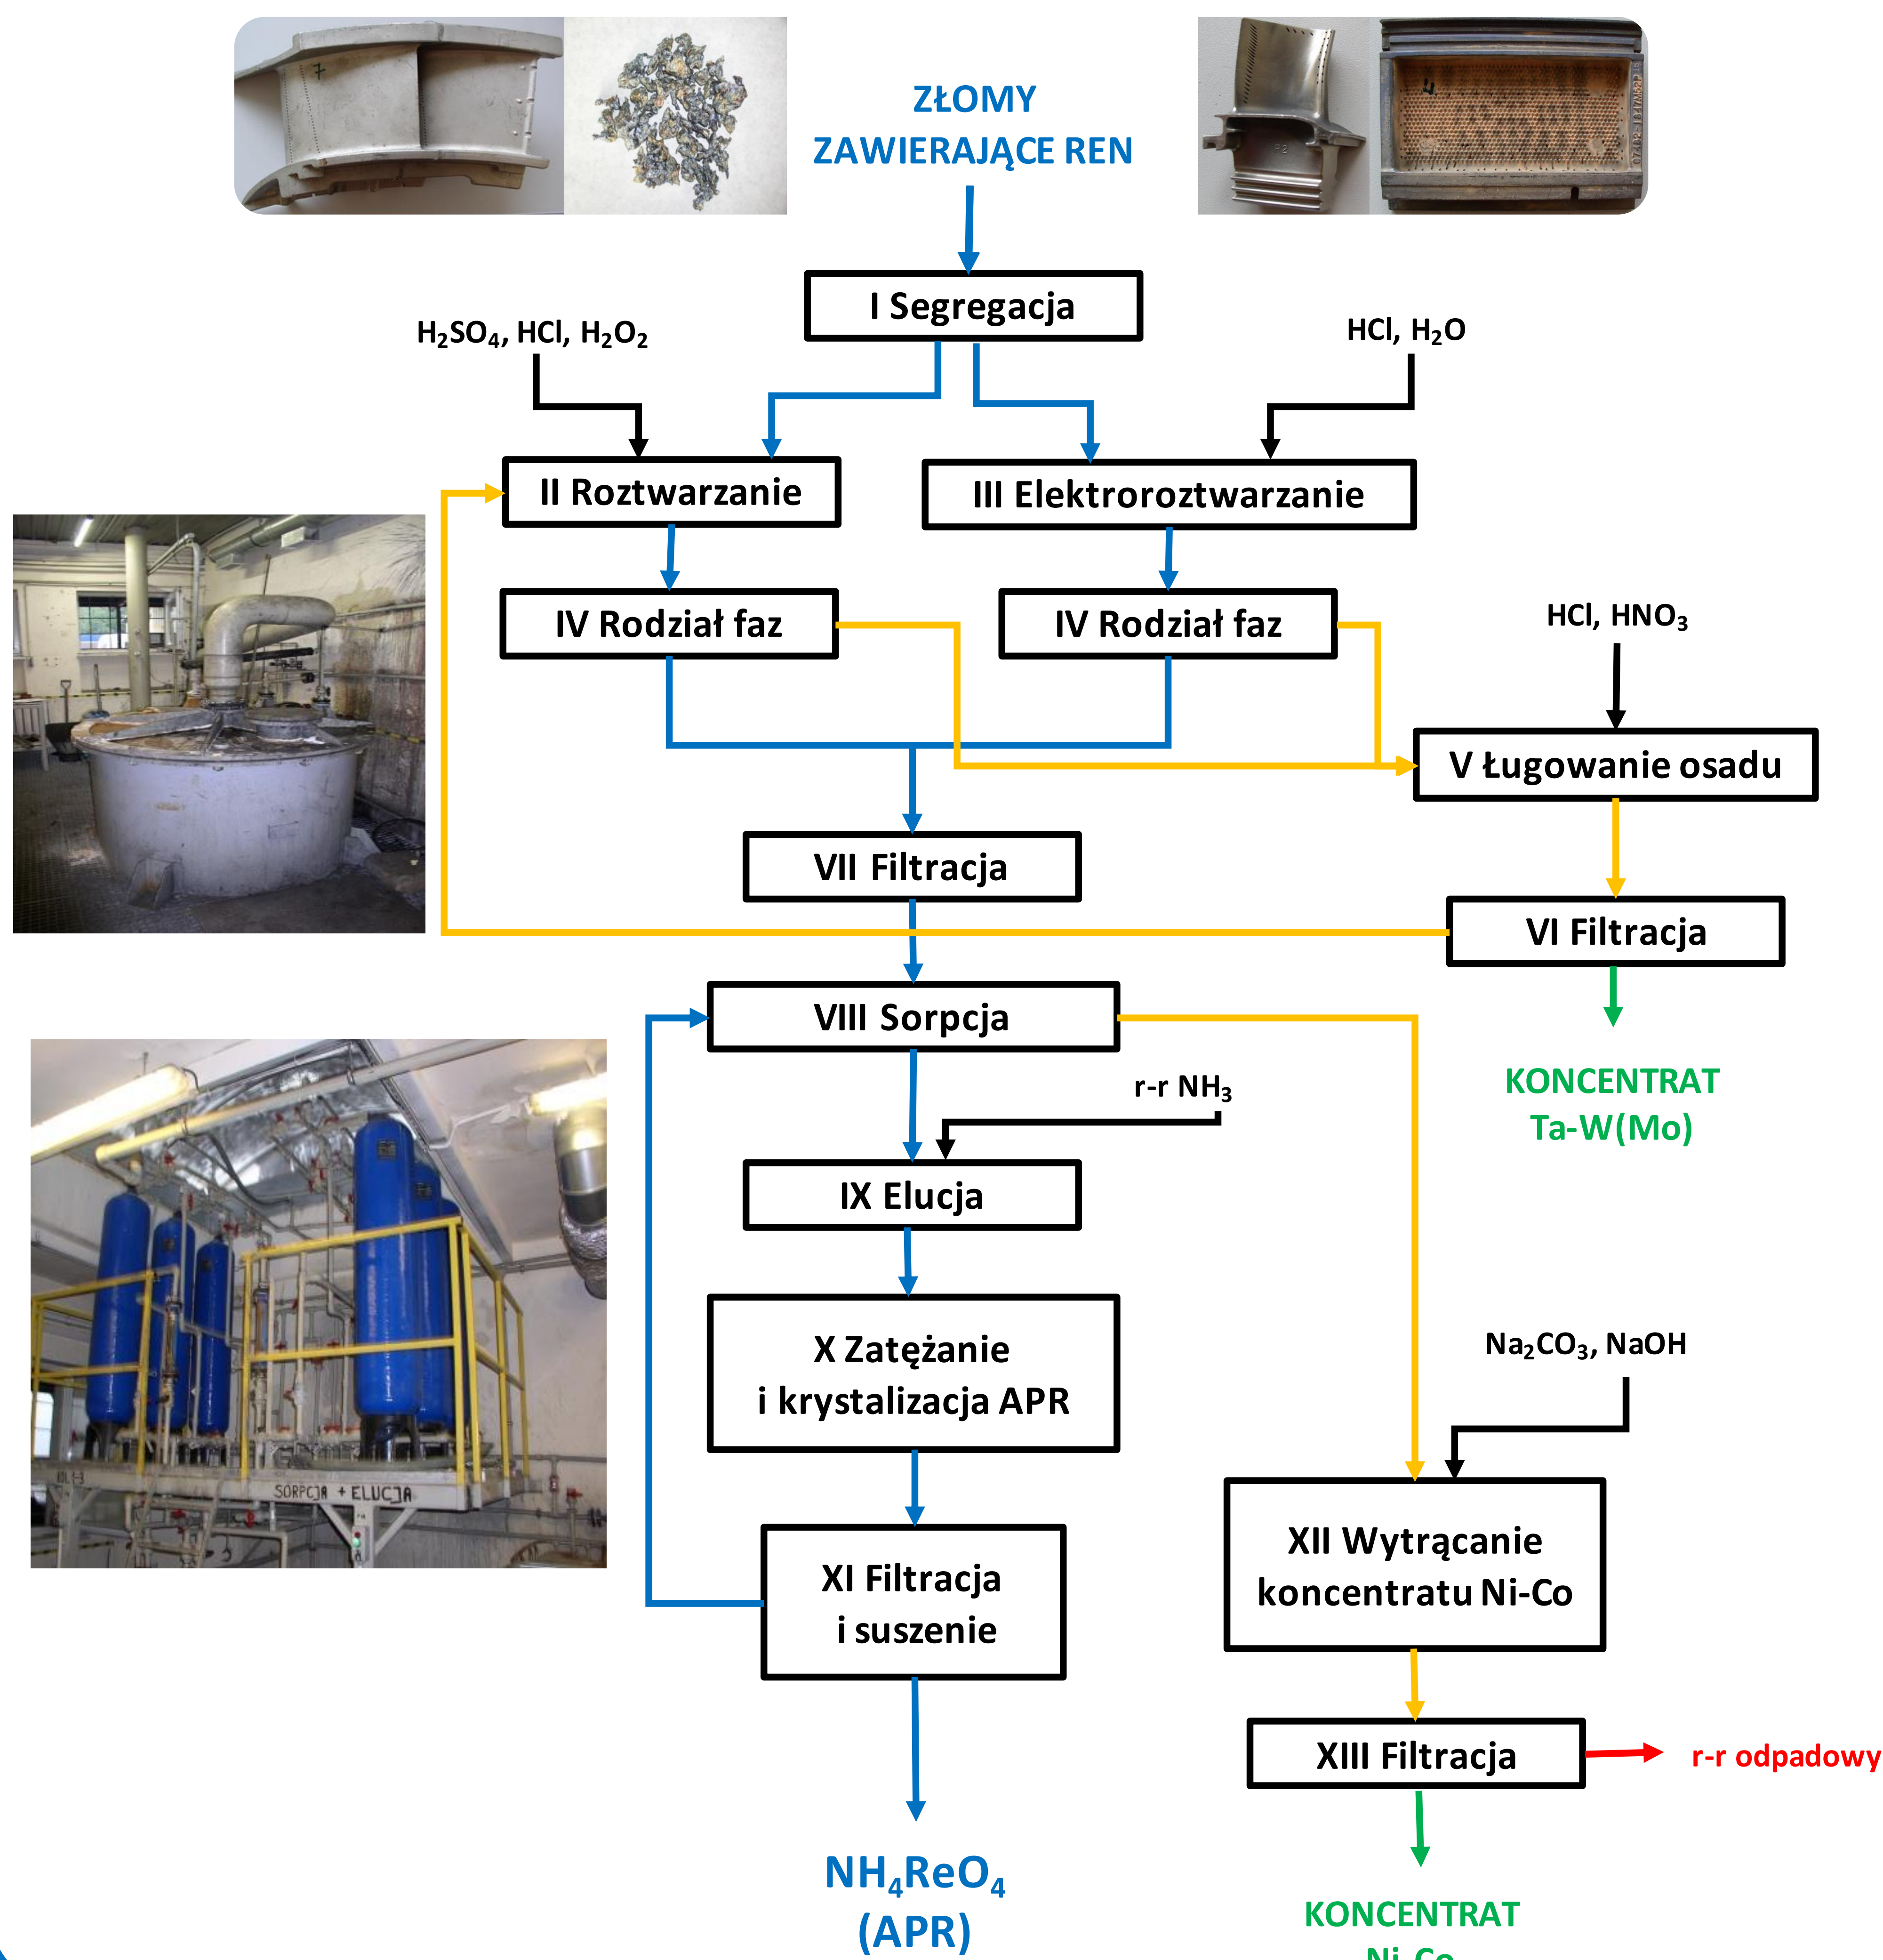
ZŁOMY
ZAWIERAJĄCE REN

I Segregacja

$H_2SO_4$, HCl, $H_2O_2$

HCl, $H_2O$

II Roztwarzanie

III Elektroroztwarzanie

IV Rodział faz

IV Rodział faz

HCl, $HNO_3$

V Ługowanie osadu

VII Filtracja

VI Filtracja

VIII Sorpcja

KONCENTRAT
Ta-W(Mo)

r-r $NH_3$

IX Elucja

X Zatężanie
i krystalizacja APR

$Na_2CO_3$, NaOH

SORPCJA + ELUCJA

XI Filtracja
i suszenie

XII Wytrącanie
koncentratu Ni-Co

XIII Filtracja

r-r odpadowy

$NH_4ReO_4$
(APR)

KONCENTRAT
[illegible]